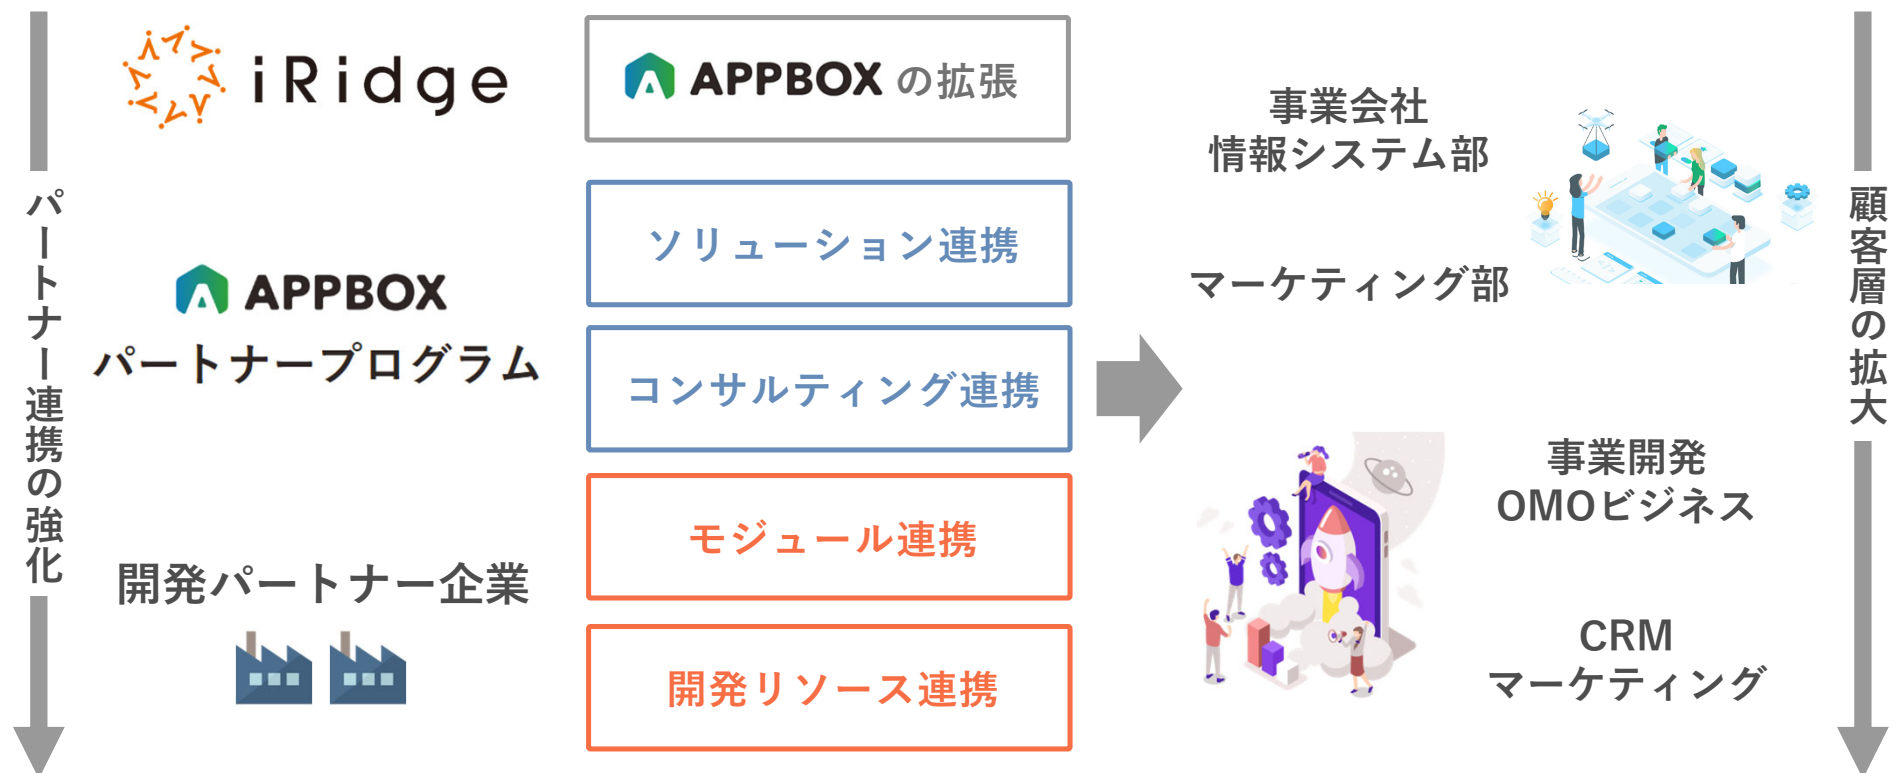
パートナー連携の強化

iRidge

APPBOX
パートナープログラム

開発パートナー企業

APPBOX の拡張

ソリューション連携

コンサルティング連携

モジュール連携

開発リソース連携

事業会社
情報システム部

マーケティング部

事業開発
OMOビジネス

CRM
マーケティング

顧客層の拡大